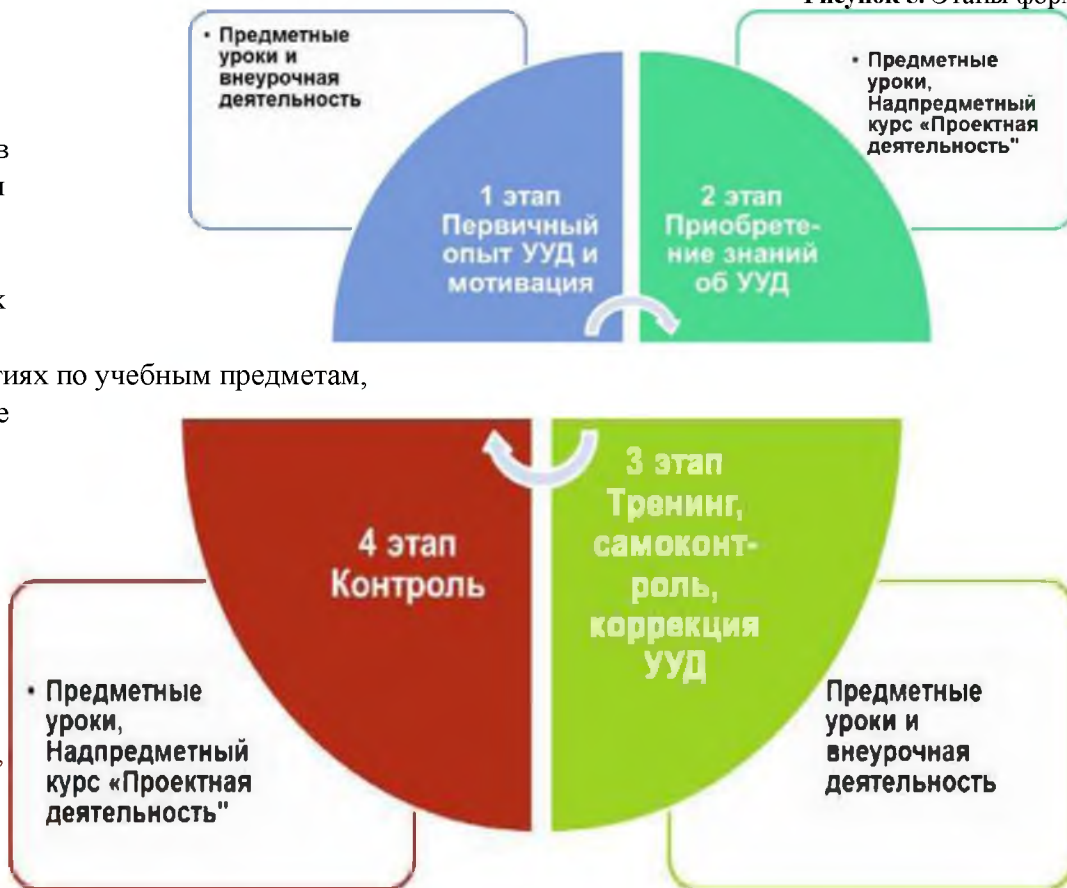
Рисунок 6. Этапы форм

в
и

к

тиях по учебным предметам,
е

,

• Предметные уроки и внеурочная деятельность

1 этап Первичный опыт УУД и мотивация

2 этап Приобретение знаний об УУД

• Предметные уроки, Надпредметный курс «Проектная деятельность"

4 этап Контроль

3 этап Тренинг, самоконтроль, коррекция УУД

• Предметные уроки, Надпредметный курс «Проектная деятельность"

Предметные уроки и внеурочная деятельность